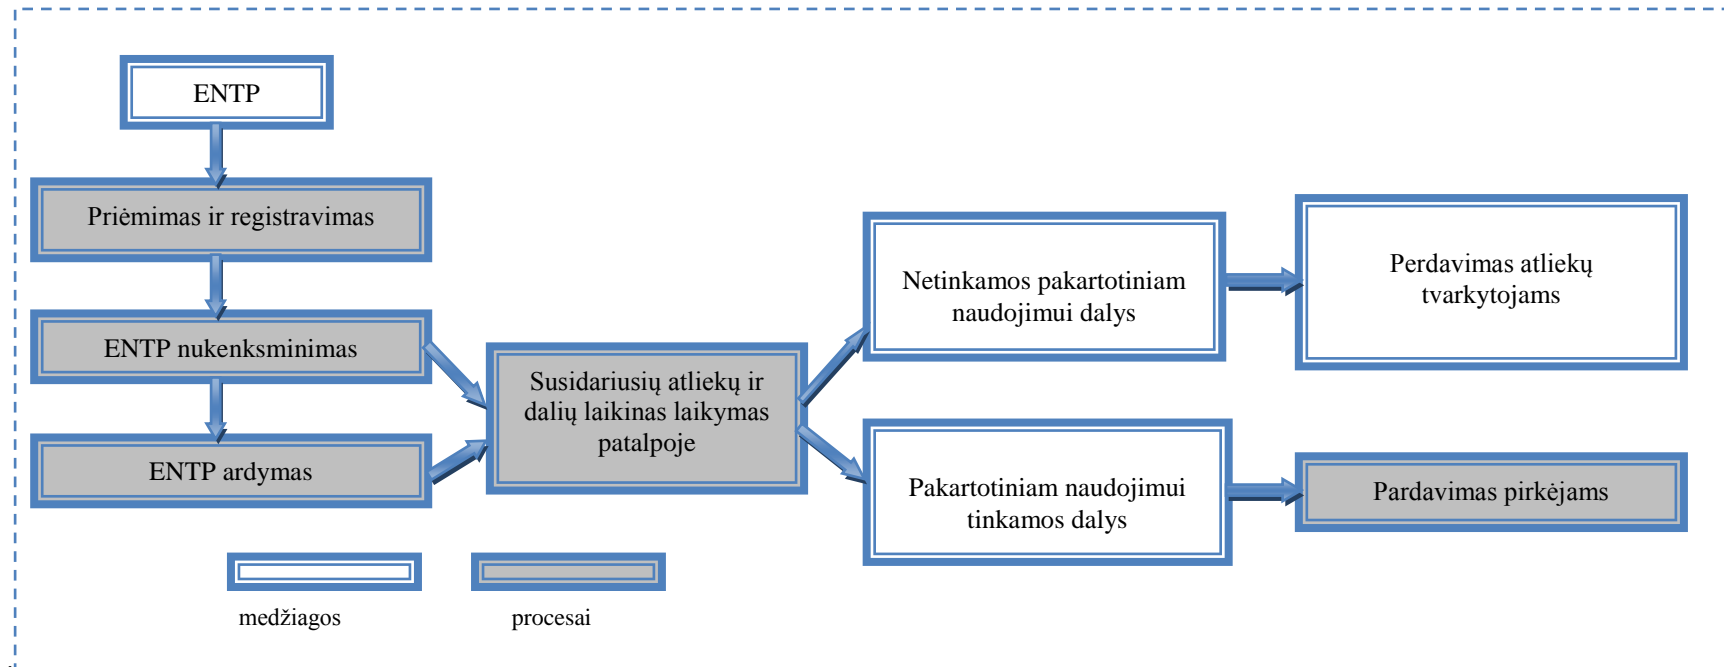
ENTP

Priėmimas ir registravimas

ENTP nukenksminimas

ENTP ardymas

Susidariusių atliekų ir dalių laikinas laikymas patalpoje

Netinkamos pakartotiniam naudojimui dalys

Perdavimas atliekų tvarkytojams

Pakartotiniam naudojimui tinkamos dalys

Pardavimas pirkėjams

medžiagos

procesai